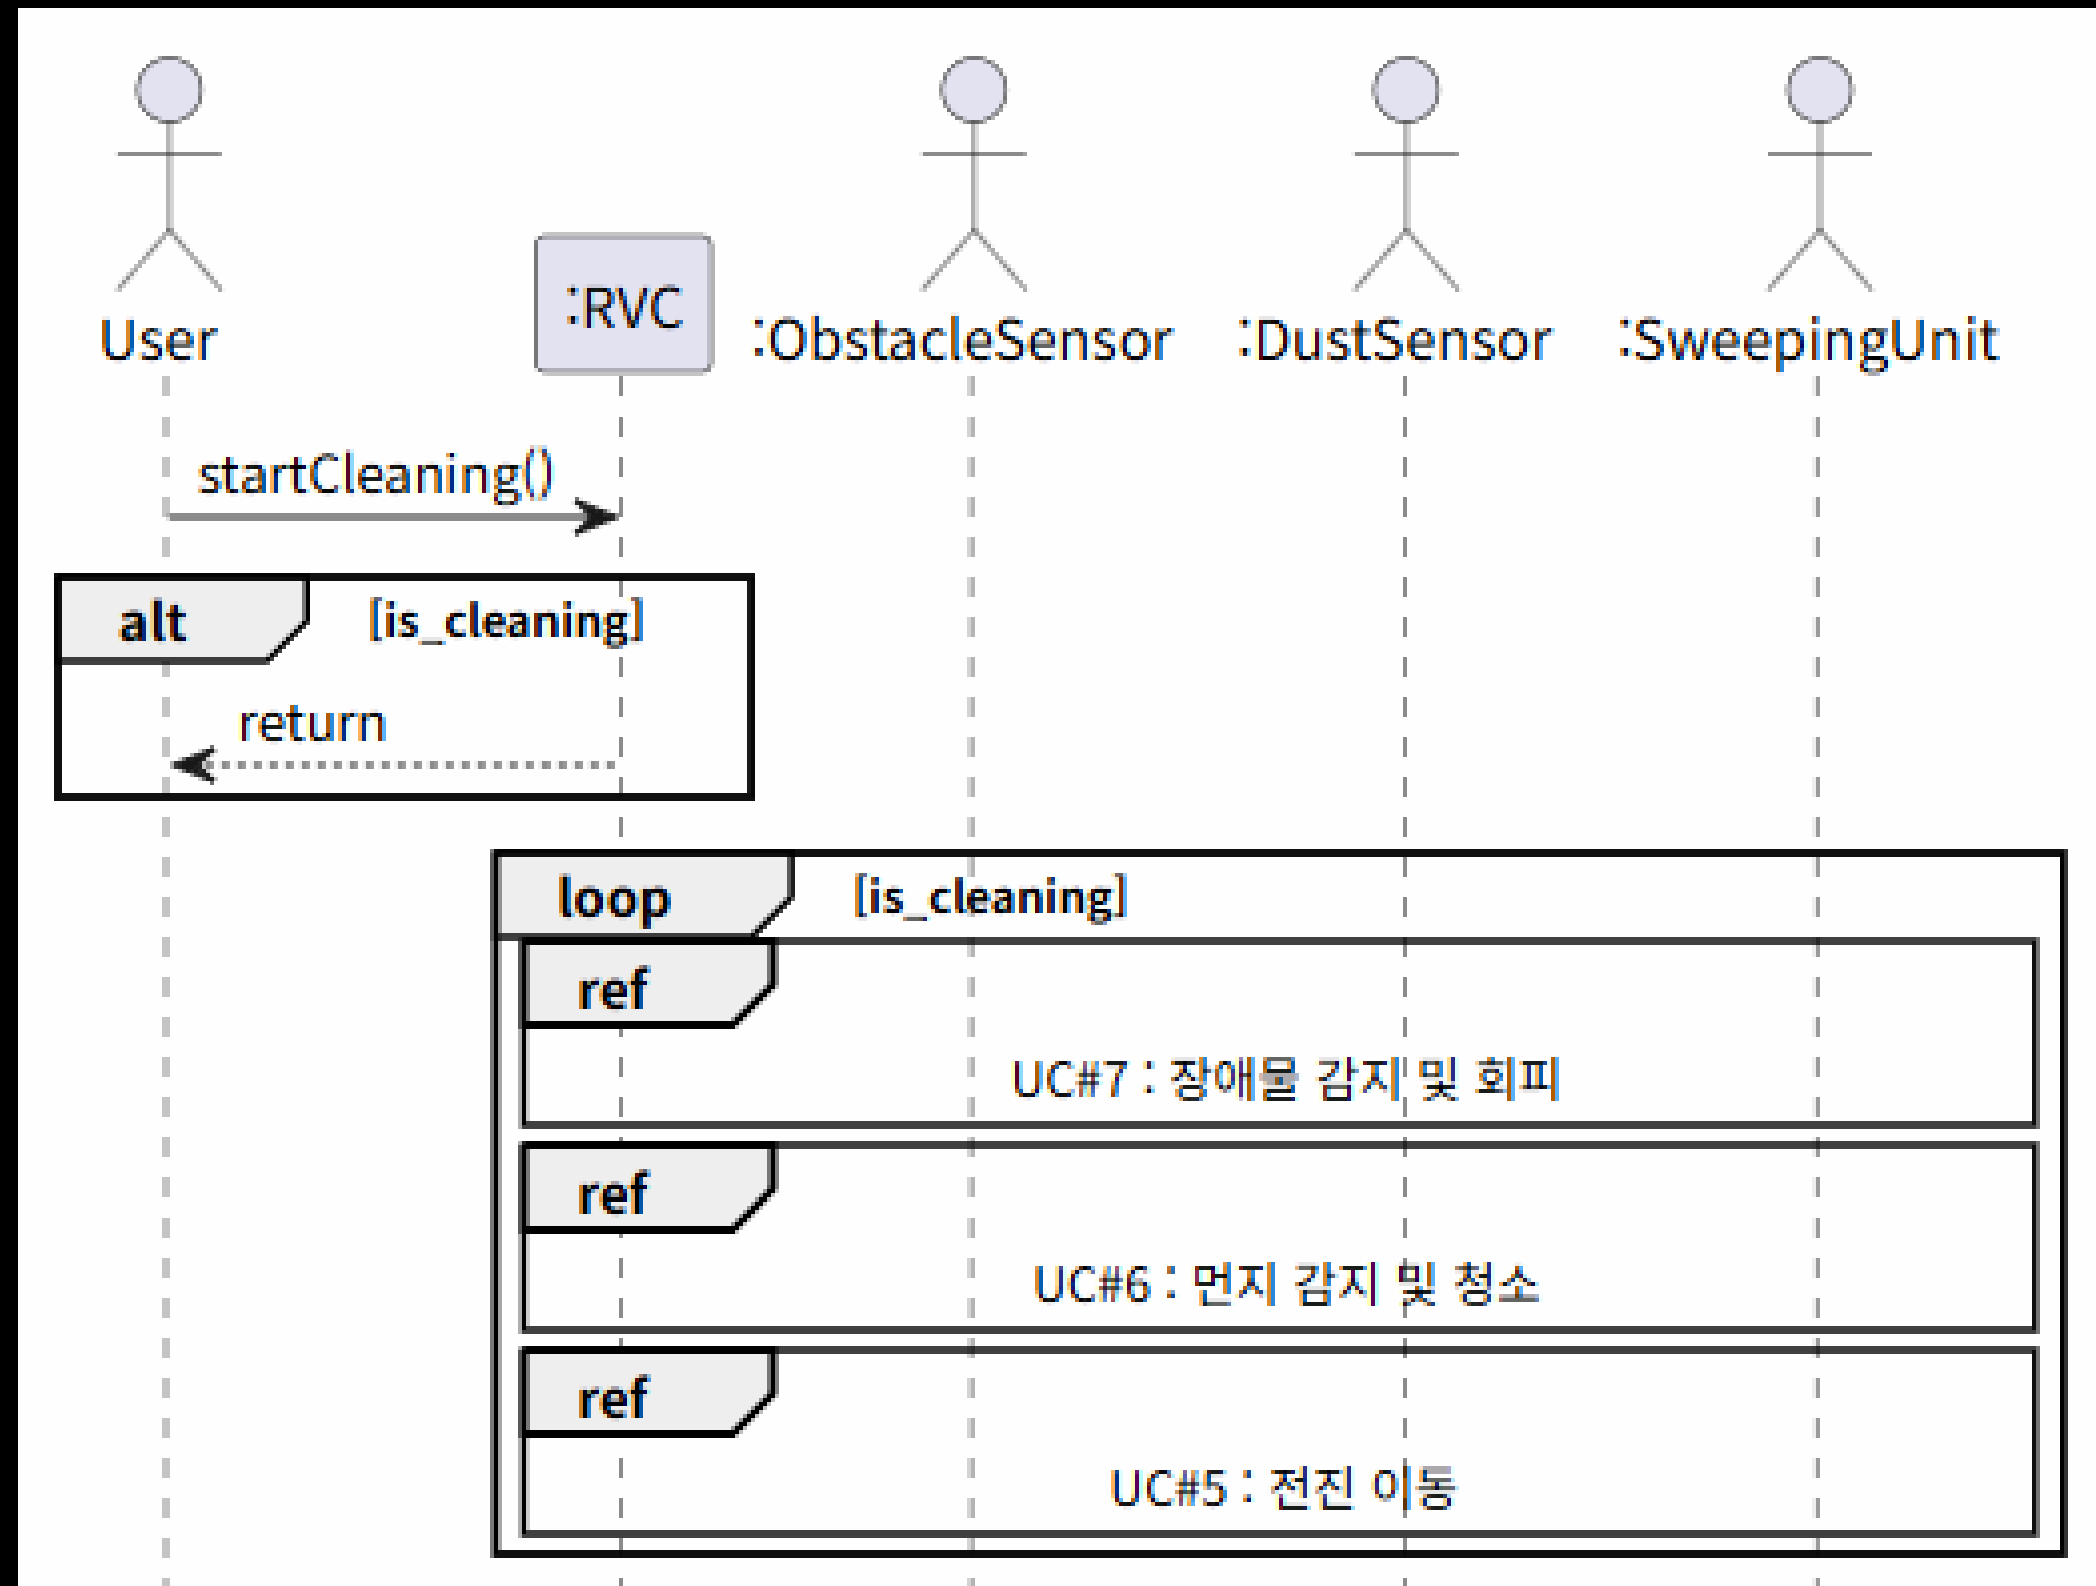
User

:RVC

:ObstacleSensor

:DustSensor

:SweepingUnit

startCleaning()

alt [is_cleaning]

return

loop [is_cleaning]

ref

UC#7 : 장애물 감지 및 회피

ref

UC#6 : 먼지 감지 및 청소

ref

UC#5 : 전진 이동